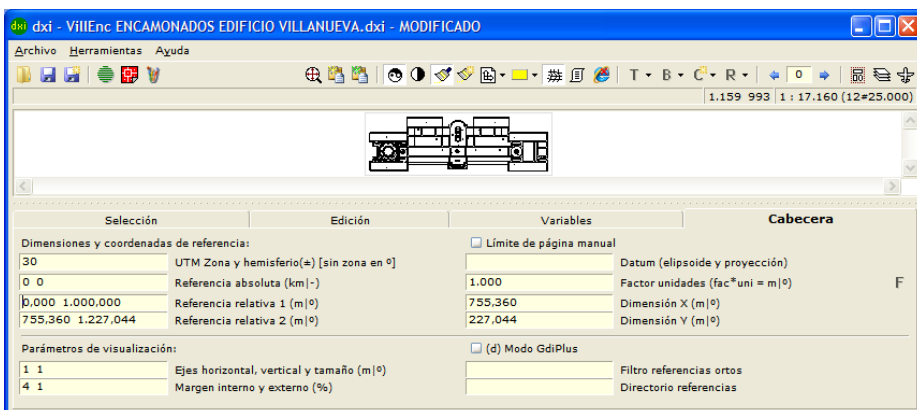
dxi - VillEnc ENCAMONADOS EDIFICIO VILLANUEVA.dxi - MODIFICADO

Archivo Herramientas Ayuda

T B C R 0

1.159 993 1 : 17.160 (12#25.000)

| Selección | Edición | Variables | Cabecera |
|---|---|---|---|

Dimensiones y coordenadas de referencia:
Límite de página manual

30 UTM Zona y hemisferio(±) [sin zona en º]
Datum (elipsoide y proyección)

0 0 Referencia absoluta (km|-)
1.000 Factor unidades (fac*uni = m|º)
F

0,000 1.000,000 Referencia relativa 1 (m|º)
755,360 Dimensión X (m|º)

755,360 1.227,044 Referencia relativa 2 (m|º)
227,044 Dimensión Y (m|º)

Parámetros de visualización:
(d) Modo GdiPlus

1 1 Ejes horizontal, vertical y tamaño (m|º)
Filtro referencias ortos

4 1 Margen interno y externo (%)
Directorio referencias